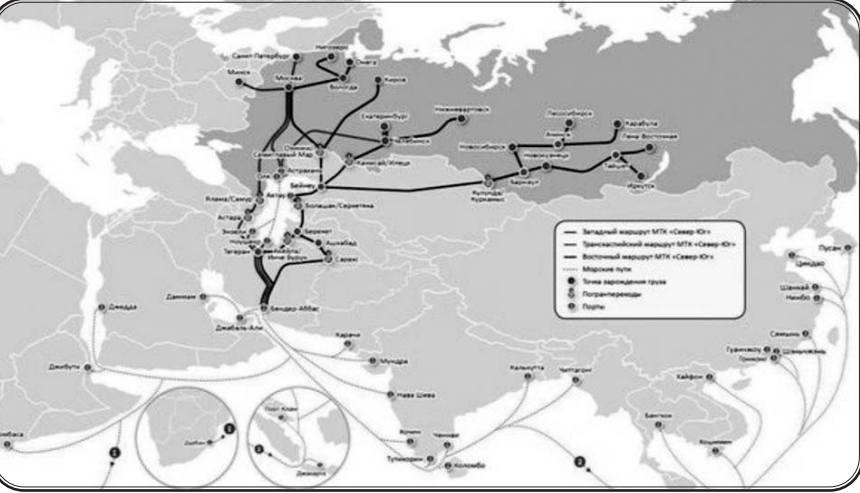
Санкт-Петербург
Мичурино
Омега
Минск
Москва
Вологда
Киров
Нижневартовск
Екатеринбург
Лесосибирск
Карабула
Челябинск
Тайга
Лена Восточная
Новосибирск
Новокузнецк
Тайшет
Иркутск
Барнаул
Камыстыбас/Илецк
Бейнеу
Астрахань
Кулунда/Курманкеш
Болашак/Серхетяка
Яламa/Самур
Астара
Берекет
Ашхабад
Серахс
Тегеран
Инче Бурун
Бендер-Аббас
Даммам
Джидда
Джебель-Али
Джибути
Карачи
Мундра
Нава Шева
Калькутта
Читтагонг
Ченнаи
Туттикорин
Коломбо
Хайфон
Бангкок
Лэмчабанг
Пусан
Циндао
Шанхай
Нинбо
Сямынь
Гуанчжоу
Шэньчжэнь
Гонконг
Западный маршрут МТК «Север-Юг»
Транскаспийский маршрут МТК «Север-Юг»
Восточный маршрут МТК «Север-Юг»
Морские пути
Точка зарождения груза
Погранпереходы
Порты
Дурбан
Порт-Луи
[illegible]